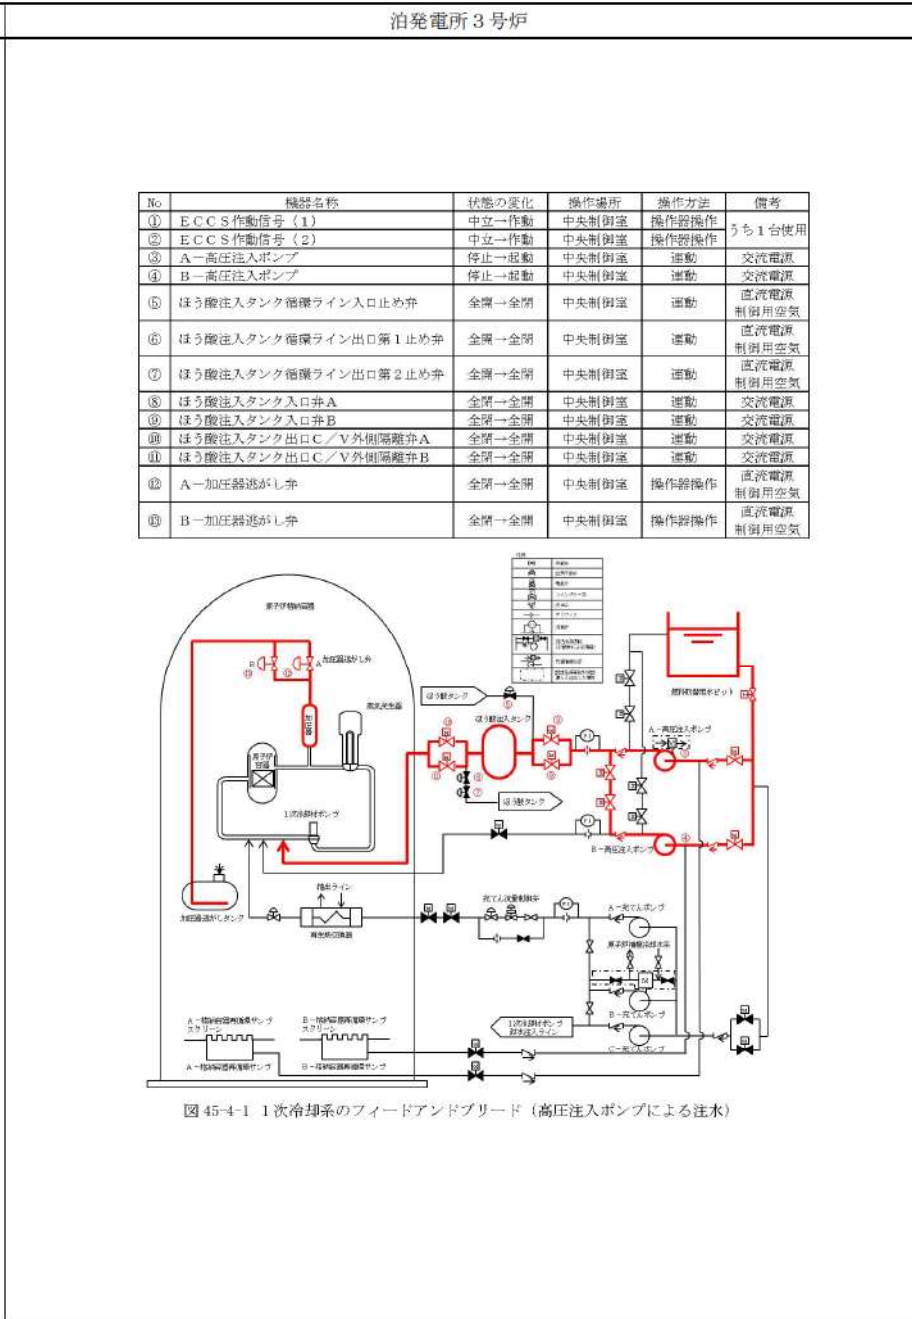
泊発電所３号炉

| No | 機器名称 | 状態の変化 | 操作場所 | 操作方法 | 備考 |
|---|---|---|---|---|---|
| ① | ＥＣＣＳ作動信号（１） | 中立→作動 | 中央制御室 | 操作器操作 | うち１台使用 |
| ② | ＥＣＣＳ作動信号（２） | 中立→作動 | 中央制御室 | 操作器操作 | |
| ③ | Ａ－高圧注入ポンプ | 停止→起動 | 中央制御室 | 連動 | 交流電源 |
| ④ | Ｂ－高圧注入ポンプ | 停止→起動 | 中央制御室 | 連動 | 交流電源 |
| ⑤ | ほう酸注入タンク循環ライン入口止め弁 | 全開→全閉 | 中央制御室 | 連動 | 直流電源 制御用空気 |
| ⑥ | ほう酸注入タンク循環ライン出口第１止め弁 | 全開→全閉 | 中央制御室 | 連動 | 直流電源 制御用空気 |
| ⑦ | ほう酸注入タンク循環ライン出口第２止め弁 | 全開→全閉 | 中央制御室 | 連動 | 直流電源 制御用空気 |
| ⑧ | ほう酸注入タンク入口弁Ａ | 全閉→全開 | 中央制御室 | 連動 | 交流電源 |
| ⑨ | ほう酸注入タンク入口弁Ｂ | 全閉→全開 | 中央制御室 | 連動 | 交流電源 |
| ⑩ | ほう酸注入タンク出口Ｃ／Ｖ外側隔離弁Ａ | 全閉→全開 | 中央制御室 | 連動 | 交流電源 |
| ⑪ | ほう酸注入タンク出口Ｃ／Ｖ外側隔離弁Ｂ | 全閉→全開 | 中央制御室 | 連動 | 交流電源 |
| ⑫ | Ａ－加圧器逃がし弁 | 全閉→全開 | 中央制御室 | 操作器操作 | 直流電源 制御用空気 |
| ⑬ | Ｂ－加圧器逃がし弁 | 全閉→全開 | 中央制御室 | 操作器操作 | 直流電源 制御用空気 |

原子炉格納容器
加圧器逃がし弁
B A
⑬ ⑫
加圧器
蒸気発生器
原子炉容器
１次冷却材ポンプ
加圧器逃がしタンク
ほう酸タンク
ほう酸注入タンク
⑤ ⑥ ⑦ ⑧ ⑨ ⑩ ⑪ ③ ④
燃料取替用水ピット
A－高圧注入ポンプ
B－高圧注入ポンプ
抽出ライン
再生熱交換器
充てん流量制御弁
A－充てんポンプ
B－充てんポンプ
C－充てんポンプ
原子炉補機冷却水
１次冷却材ポンプ封水注入ライン
A－格納容器再循環サンプスクリーン
B－格納容器再循環サンプスクリーン
A－格納容器再循環サンプ
B－格納容器再循環サンプ
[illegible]

図 45-4-1 １次冷却系のフィードアンドブリード（高圧注入ポンプによる注水）